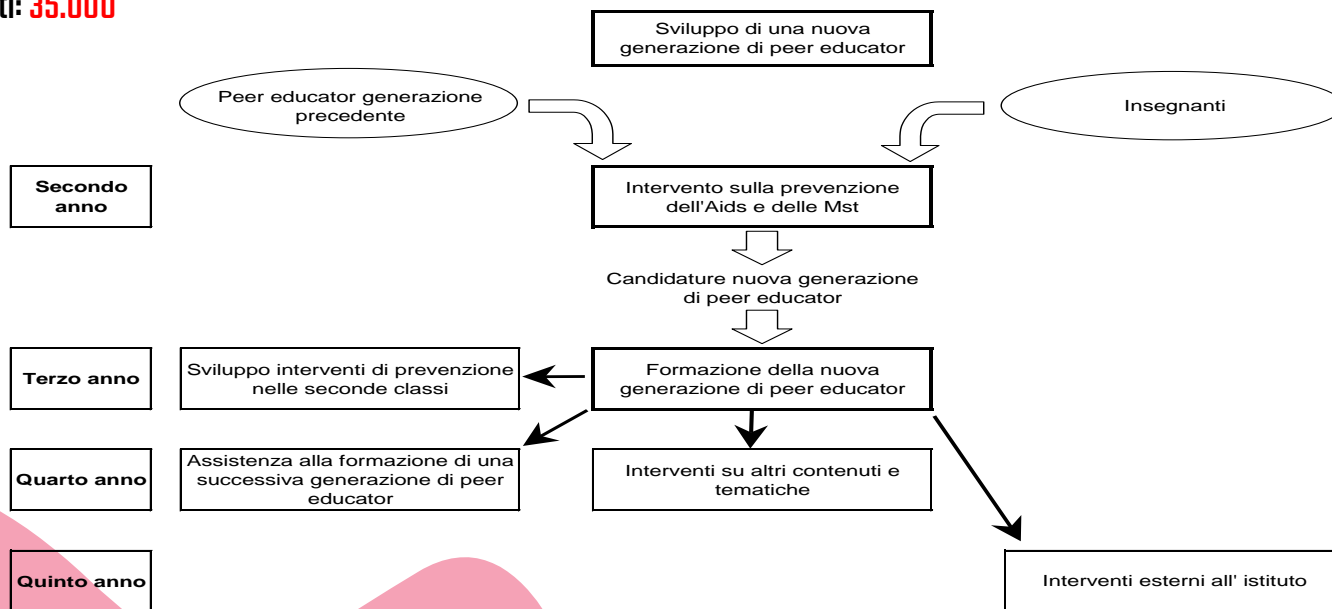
ti: 35.000

Sviluppo di una nuova generazione di peer educator

Peer educator generazione precedente

Insegnanti

Secondo anno

Intervento sulla prevenzione dell'Aids e delle Mst

Candidature nuova generazione di peer educator

Terzo anno

Sviluppo interventi di prevenzione nelle seconde classi

Formazione della nuova generazione di peer educator

Quarto anno

Assistenza alla formazione di una successiva generazione di peer educator

Interventi su altri contenuti e tematiche

Quinto anno

Interventi esterni all' istituto